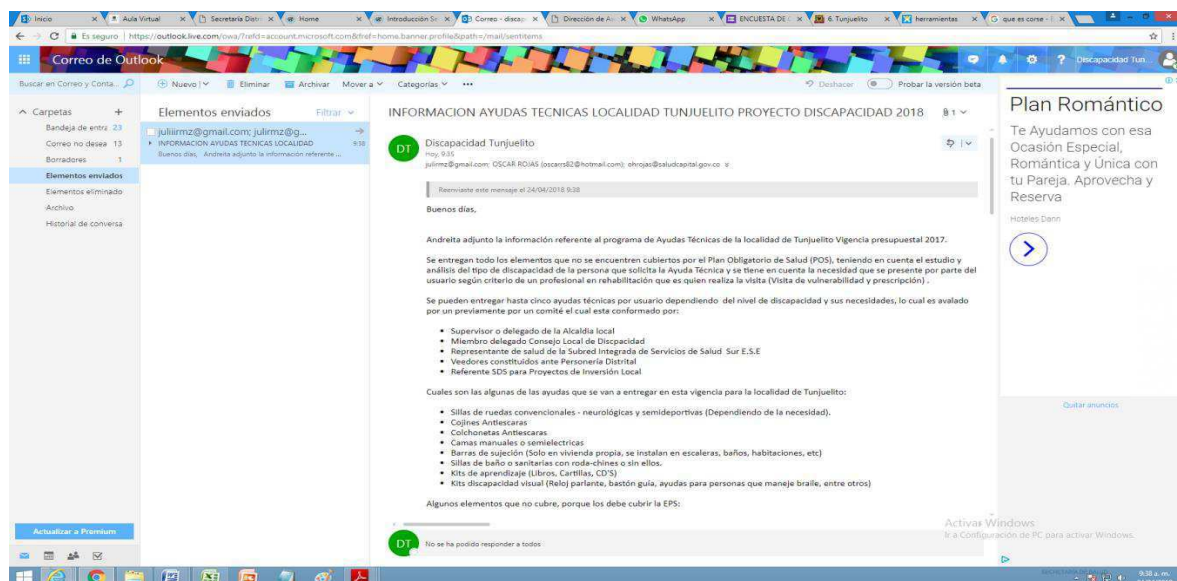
Inicio | Aula Virtual | Secretaria Distr | Home | Introducción Sr | Correo - discap | Dirección de A | WhatsApp | ENCUESTA DE | 6. Tunjuelito | herramientas | que es corse

Es seguro | https://outlook.live.com/owa/?refd=account.microsoft.com&fref=home.banner.profile&path=/mail/sentitems

Correo de Outlook

Discapacidad Tun...

Buscar en Correo y Conta...

Nuevo | Eliminar | Archivar | Mover a | Categorías | •••

Deshacer | Probar la versión beta

Carpetas
Bandeja de entra 23
Correo no desea 13
Borradores 1
Elementos enviados
Elementos eliminado
Archivo
Historial de conversa

Elementos enviados | Filtrar

juliiirmz@gmail.com; julirmz@g...
INFORMACION AYUDAS TECNICAS LOCALIDAD 9:38
Buenos días, Andreita adjunto la información referente ...

INFORMACION AYUDAS TECNICAS LOCALIDAD TUNJUELITO PROYECTO DISCAPACIDAD 2018

DT Discapacidad Tunjuelito
Hoy, 9:35
julirmz@gmail.com; OSCAR ROJAS (oscarr82@hotmail.com); ohrojas@saludcapital.gov.co

Reenviaste este mensaje el 24/04/2018 9:38

Buenos días,

Andreita adjunto la información referente al programa de Ayudas Técnicas de la localidad de Tunjuelito Vigencia presupuestal 2017.

Se entregan todo los elementos que no se encuentren cubiertos por el Plan Obligatorio de Salud (POS), teniendo en cuenta el estudio y análisis del tipo de discapacidad de la persona que solicita la Ayuda Técnica y se tiene en cuenta la necesidad que se presente por parte del usuario según criterio de un profesional en rehabilitación que es quien realiza la visita (Visita de vulnerabilidad y prescripción) .

Se pueden entregar hasta cinco ayudas técnicas por usuario dependiendo del nivel de discapacidad y sus necesidades, lo cual es avalado por un previamente por un comité el cual esta conformado por:

• Supervisor o delegado de la Alcaldía local
• Miembro delegado Consejo Local de Discpacidad
• Representante de salud de la Subred Integrada de Servicios de Salud Sur E.S.E
• Veedores constituidos ante Personería Distrital
• Referente SDS para Proyectos de Inversión Local

Cuales son las algunas de las ayudas que se van a entregar en esta vigencia para la localidad de Tunjuelito:

• Sillas de ruedas convencionales - neurológicas y semideportivas (Dependiendo de la necesidad).
• Cojines Antiescaras
• Colchonetas Antiescaras
• Camas manuales o semielectricas
• Barras de sujeción (Solo en vivienda propia, se instalan en escaleras, baños, habitaciones, etc)
• Sillas de baño o sanitarias con roda-chines o sin ellos.
• Kits de aprendizaje (Libros, Cartillas, CD'S)
• Kits discapacidad visual (Reloj parlante, bastón guía, ayudas para personas que maneje braile, entre otros)

Algunos elementos que no cubre, porque los debe cubrir la EPS:

DT No se ha podido responder a todos

Plan Romántico
Te Ayudamos con esa Ocasión Especial, Romántica y Única con tu Pareja. Aprovecha y Reserva
Hoteles Dann

Quitar anuncios

Actualizar a Premium

Activar Windows
Ir a Configuración de PC para activar Windows.

9:38 a. m.